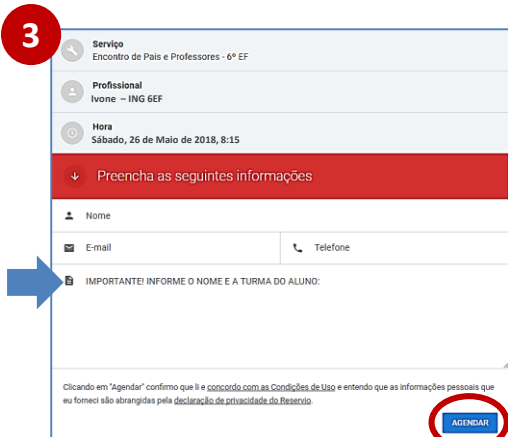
3

Serviço
Encontro de Pais e Professores - 6º EF

Profissional
Ivone – ING 6EF

Hora
Sábado, 26 de Maio de 2018, 8:15

Preencha as seguintes informações

Nome

E-mail

Telefone

IMPORTANTE! INFORME O NOME E A TURMA DO ALUNO:

Clicando em "Agendar" confirmo que li e concordo com as Condições de Uso e entendo que as informações pessoais que eu forneci são abrangidas pela declaração de privacidade do Reservio.

AGENDAR